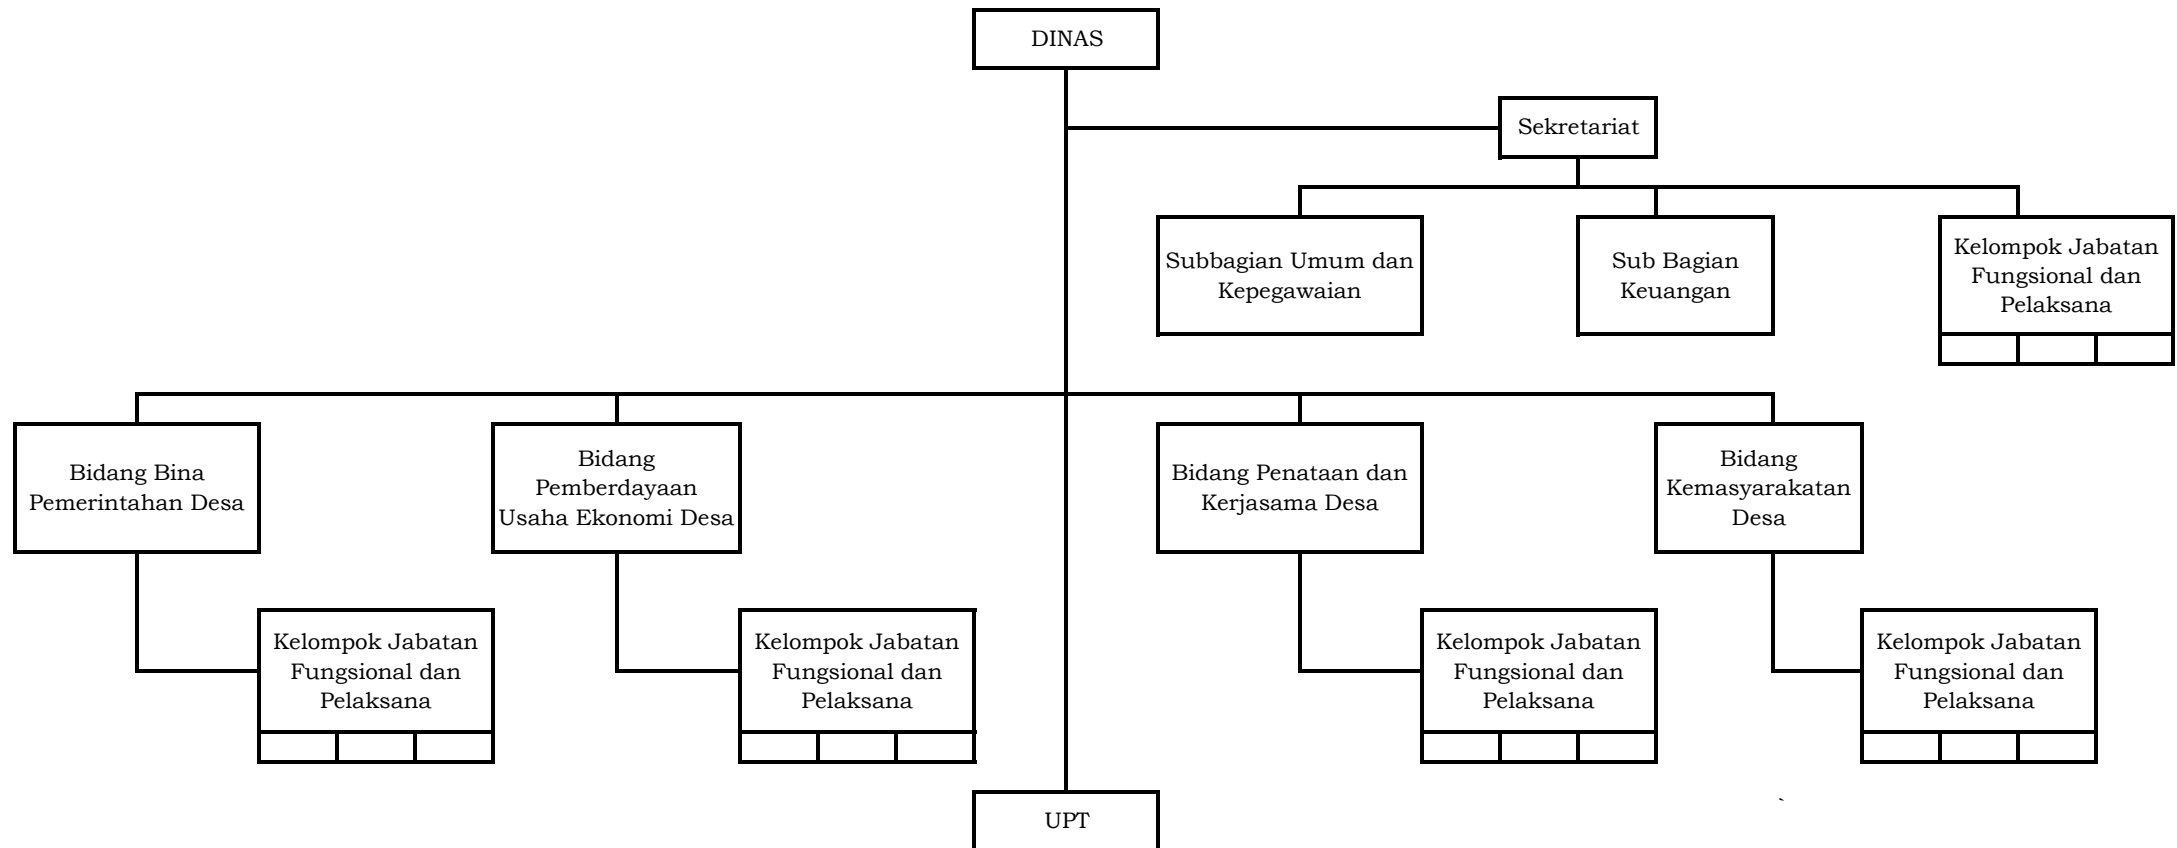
DINAS

Sekretariat

Subbagian Umum dan Kepegawaian

Sub Bagian Keuangan

Kelompok Jabatan Fungsional dan Pelaksana

Bidang Bina Pemerintahan Desa

Bidang Pemberdayaan Usaha Ekonomi Desa

Bidang Penataan dan Kerjasama Desa

Bidang Kemasyarakatan Desa

Kelompok Jabatan Fungsional dan Pelaksana

Kelompok Jabatan Fungsional dan Pelaksana

Kelompok Jabatan Fungsional dan Pelaksana

Kelompok Jabatan Fungsional dan Pelaksana

UPT